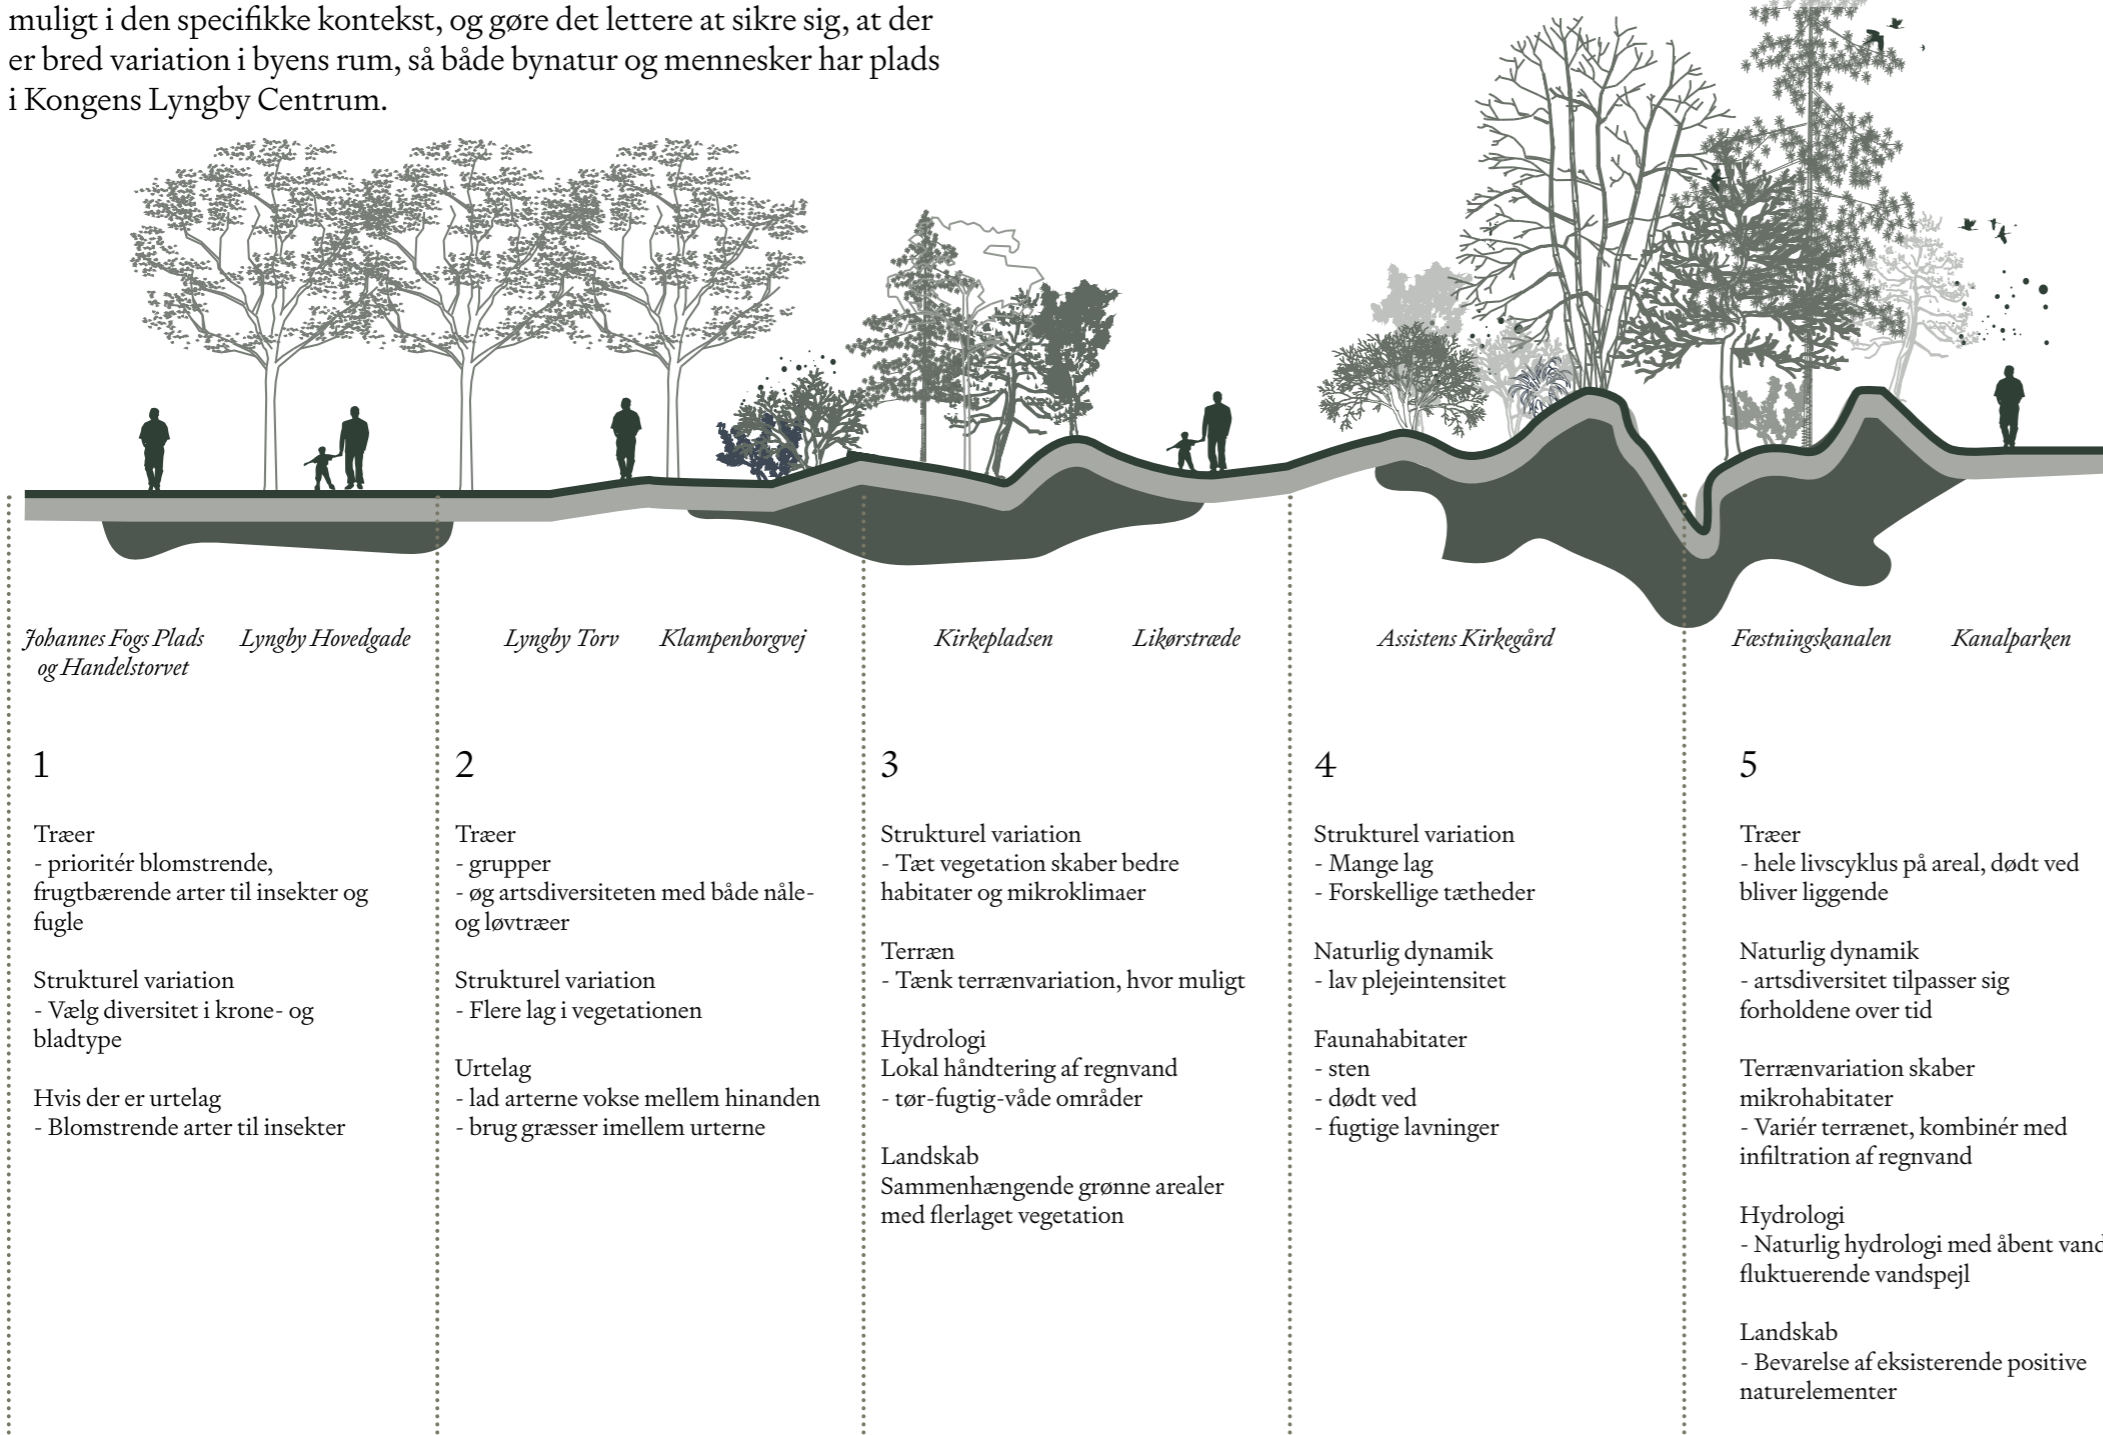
muligt i den specifikke kontekst, og gøre det lettere at sikre sig, at der er bred variation i byens rum, så både bynatur og mennesker har plads i Kongens Lyngby Centrum.

Johannes Fogs Plads og Handelstorvet

Lyngby Hovedgade

Lyngby Torv

Klampenborgvej

Kirkepladsen

Likørstræde

Assistens Kirkegård

Fæstningskanalen

Kanalparken

1

Træer
- prioritér blomstrende, frugtbærende arter til insekter og fugle

Strukturel variation
- Vælg diversitet i krone- og bladtype

Hvis der er urtelag
- Blomstrende arter til insekter

2

Træer
- grupper
- øg artsdiversiteten med både nåle- og løvtræer

Strukturel variation
- Flere lag i vegetationen

Urtelag
- lad arterne vokse mellem hinanden
- brug græsser imellem urterne

3

Strukturel variation
- Tæt vegetation skaber bedre habitater og mikroklimaer

Terræn
- Tænk terrænvariation, hvor muligt

Hydrologi
Lokal håndtering af regnvand
- tør-fugtig-våde områder

Landskab
Sammenhængende grønne arealer med flerlaget vegetation

4

Strukturel variation
- Mange lag
- Forskellige tætheder

Naturlig dynamik
- lav plejeintensitet

Faunahabitater
- sten
- dødt ved
- fugtige lavninger

5

Træer
- hele livscyklus på areal, dødt ved bliver liggende

Naturlig dynamik
- artsdiversitet tilpasser sig forholdene over tid

Terrænvariation skaber mikrohabitater
- Variér terrænet, kombinér med infiltration af regnvand

Hydrologi
- Naturlig hydrologi med åbent vand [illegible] fluktuerende vandspejl

Landskab
- Bevarelse af eksisterende positive naturelementer